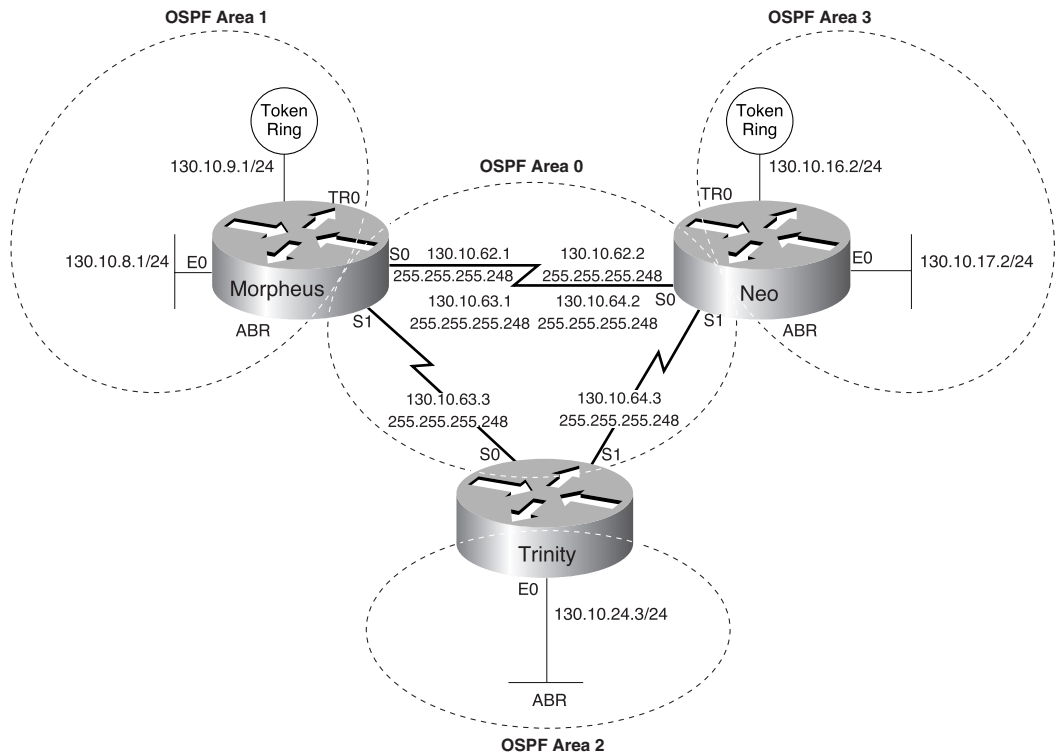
OSPF Area 1

OSPF Area 3

Token Ring

130.10.9.1/24

OSPF Area 0

Token Ring

130.10.16.2/24

TR0

TR0

130.10.8.1/24

E0

Morpheus

ABR

S0

130.10.62.1
255.255.255.248

130.10.62.2
255.255.255.248

130.10.63.1
255.255.255.248

130.10.64.2
255.255.255.248

S0

Neo

E0

130.10.17.2/24

S1

S1

ABR

130.10.63.3
255.255.255.248

130.10.64.3
255.255.255.248

S0

S1

Trinity

E0

130.10.24.3/24

ABR

OSPF Area 2